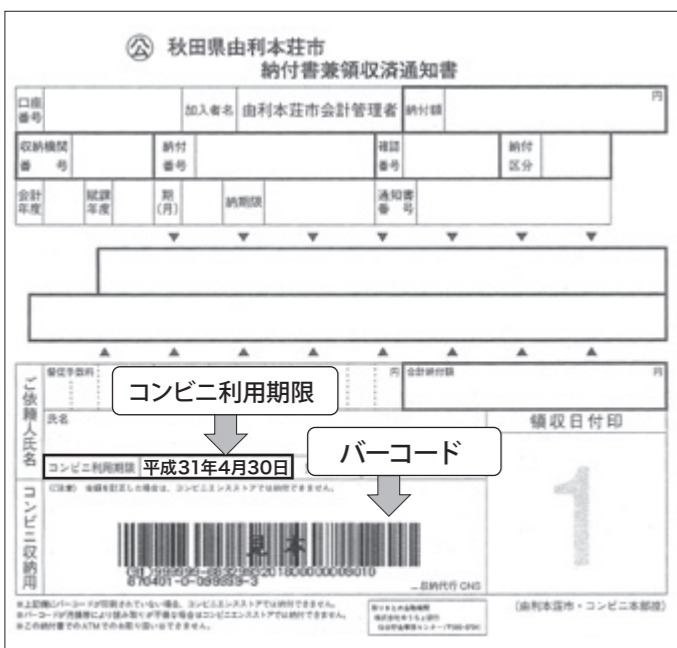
㊁ 秋田県由利本荘市
納付書兼領収済通知書

口座番号
加入者名 由利本荘市会計管理者
納付額
円

収納機関番号
納付番号
確認番号
納付区分

会計年度
賦課年度
期(月)
納期限
通知書番号

ご依頼人氏名
督促手数料
円
合計納付額
円

コンビニ利用期限

氏名
領収日付印

コンビニ利用期限 平成31年4月30日

バーコード

コンビニ収納用
(注意) 金額を訂正した場合は、コンビニエンスストアでは納付できません。

見本

(91) 999994-88 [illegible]
670401-0-099939-3
_ 収納代行 CNS

※上記欄にバーコードが印刷されていない場合、コンビニエンスストアでは納付できません。
※バーコードが汚損等により読み取りが不能な場合はコンビニエンスストアでは納付できません。
※この納付書でのATMでのお取り扱いはできません。

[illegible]

(由利本荘市・コンビニ本部控)